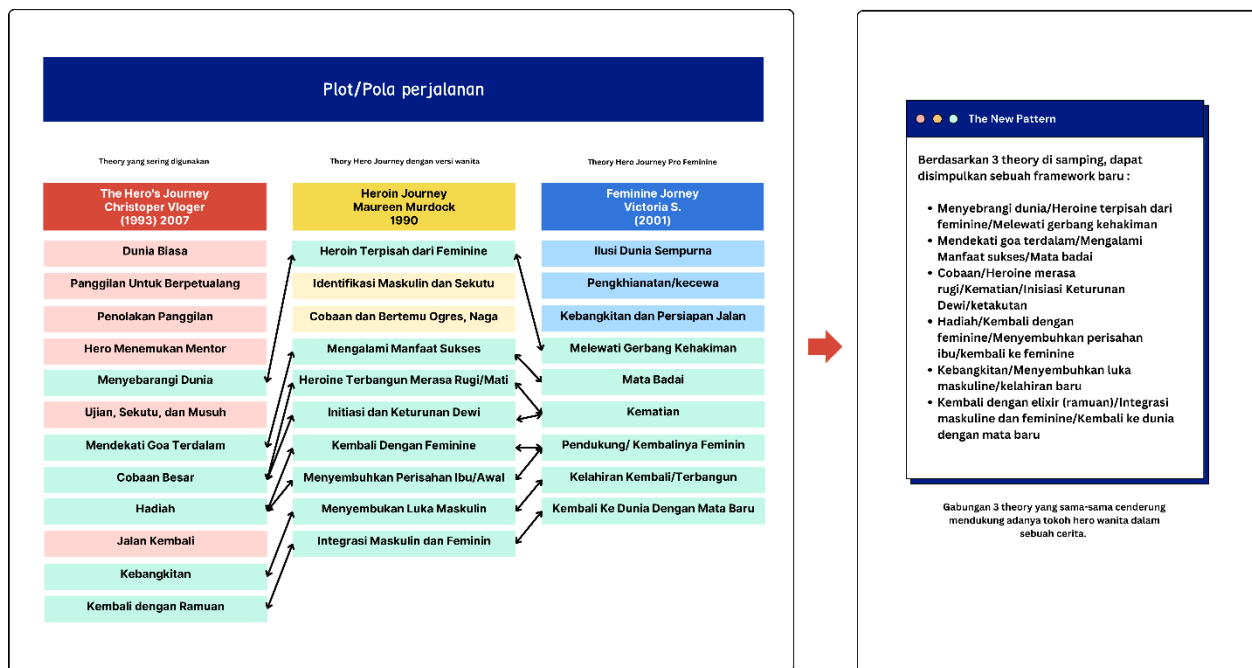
Plot/Pola perjalanan

Theory yang sering digunakan

Thory Hero Journey dengan versi wanita

Thory Hero Journey Pro Feminine

| The Hero's Journey Christoper Vloger (1993) 2007 | Heroin Journey Maureen Murdock 1990 | Feminine Jorney Victoria S. (2001) |
|---|---|---|
| Dunia Biasa | Heroin Terpisah dari Feminine | Ilusi Dunia Sempurna |
| Panggilan Untuk Berpetualang | Identifikasi Maskulin dan Sekutu | Pengkhianatan/kecewa |
| Penolakan Panggilan | Cobaan dan Bertemu Ogres, Naga | Kebangkitan dan Persiapan Jalan |
| Hero Menemukan Mentor | Mengalami Manfaat Sukses | Melewati Gerbang Kehakiman |
| Menyebarangi Dunia | Heroine Terbangun Merasa Rugi/Mati | Mata Badai |
| Ujian, Sekutu, dan Musuh | Initiasi dan Keturunan Dewi | Kematian |
| Mendekati Goa Terdalam | Kembali Dengan Feminine | Pendukung/ Kembalinya Feminin |
| Cobaan Besar | Menyembuhkan Perisahan Ibu/Awal | Kelahiran Kembali/Terbangun |
| Hadiah | Menyembukan Luka Maskulin | Kembali Ke Dunia Dengan Mata Baru |
| Jalan Kembali | Integrasi Maskulin dan Feminin | |
| Kebangkitan | | |
| Kembali dengan Ramuan | | |

The New Pattern

Berdasarkan 3 theory di samping, dapat disimpulkan sebuah framework baru :

- Menyebrangi dunia/Heroine terpisah dari feminine/Melewati gerbang kehakiman
- Mendekati goa terdalam/Mengalami Manfaat sukses/Mata badai
- Cobaan/Heroine merasa rugi/Kematian/Inisiasi Keturunan Dewi/ketakutan
- Hadiah/Kembali dengan feminine/Menyembuhkan perisahan ibu/kembali ke feminine
- Kebangkitan/Menyembuhkan luka maskuline/kelahiran baru
- Kembali dengan elixir (ramuan)/Integrasi maskuline dan feminine/Kembali ke dunia dengan mata baru

Gabungan 3 theory yang sama-sama cenderung mendukung adanya tokoh hero wanita dalam sebuah cerita.